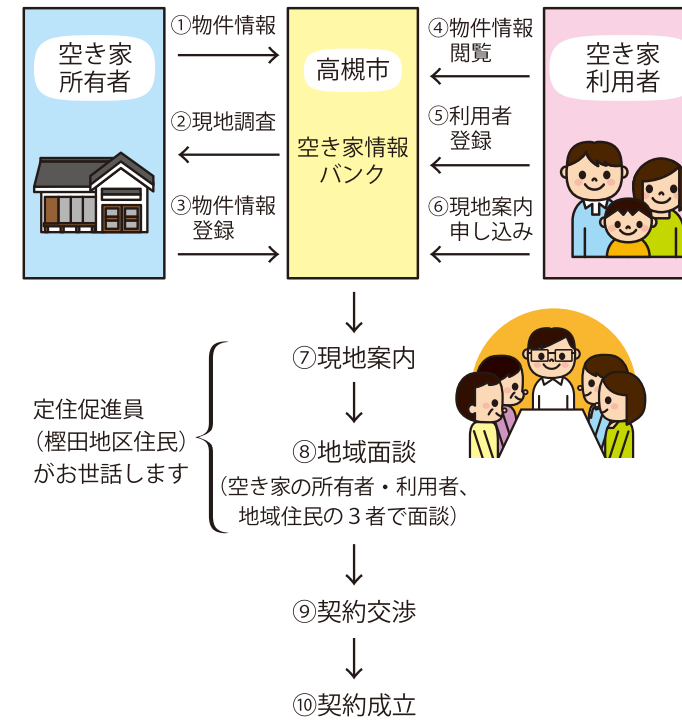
空き家所有者

①物件情報

②現地調査

③物件情報登録

高槻市

空き家情報バンク

④物件情報閲覧

⑤利用者登録

⑥現地案内申し込み

空き家利用者

⑦現地案内

定住促進員（樫田地区住民）がお世話します

⑧地域面談
（空き家の所有者・利用者、地域住民の３者で面談）

⑨契約交渉

⑩契約成立